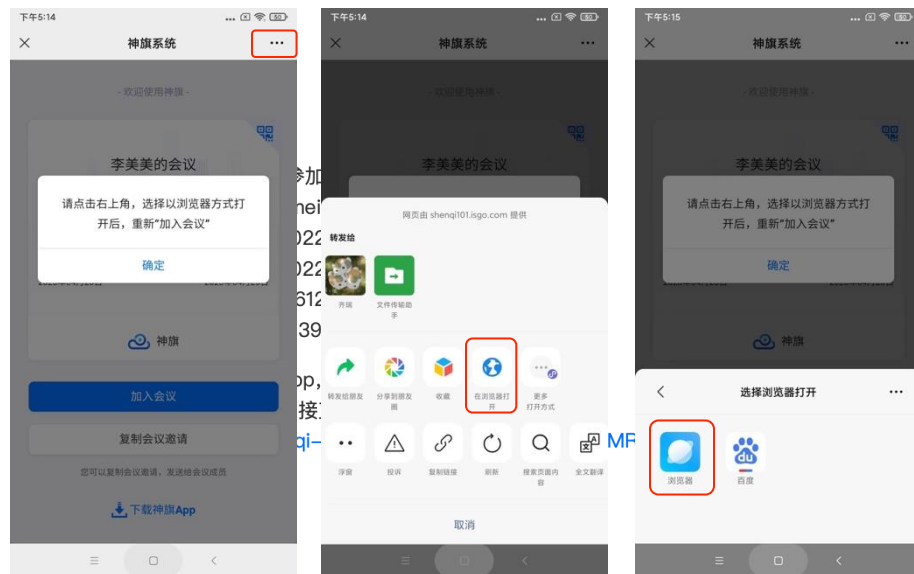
下午5:14

神旗系统

- 欢迎使用神旗 -

李美美的会议

请点击右上角，选择以浏览器方式打开后，重新"加入会议"

确定

神旗

加入会议

复制会议邀请

您可以复制会议邀请，发送给会议成员

下载神旗App

下午5:14

神旗系统

- 欢迎使用神旗 -

李美美的会议

参加
hei
022
022
612
39
op,
接
qi-
MR

网页由 shenqi101.isgo.com 提供

转发给

齐瑞

文件传输助手

转发给朋友

分享到朋友圈

收藏

在浏览器打开

更多打开方式

浮窗

投诉

复制链接

刷新

搜索页面内容

全文翻译

取消

下午5:15

神旗系统

- 欢迎使用神旗 -

李美美的会议

请点击右上角，选择以浏览器方式打开后，重新"加入会议"

确定

神旗

选择浏览器打开

浏览器

百度